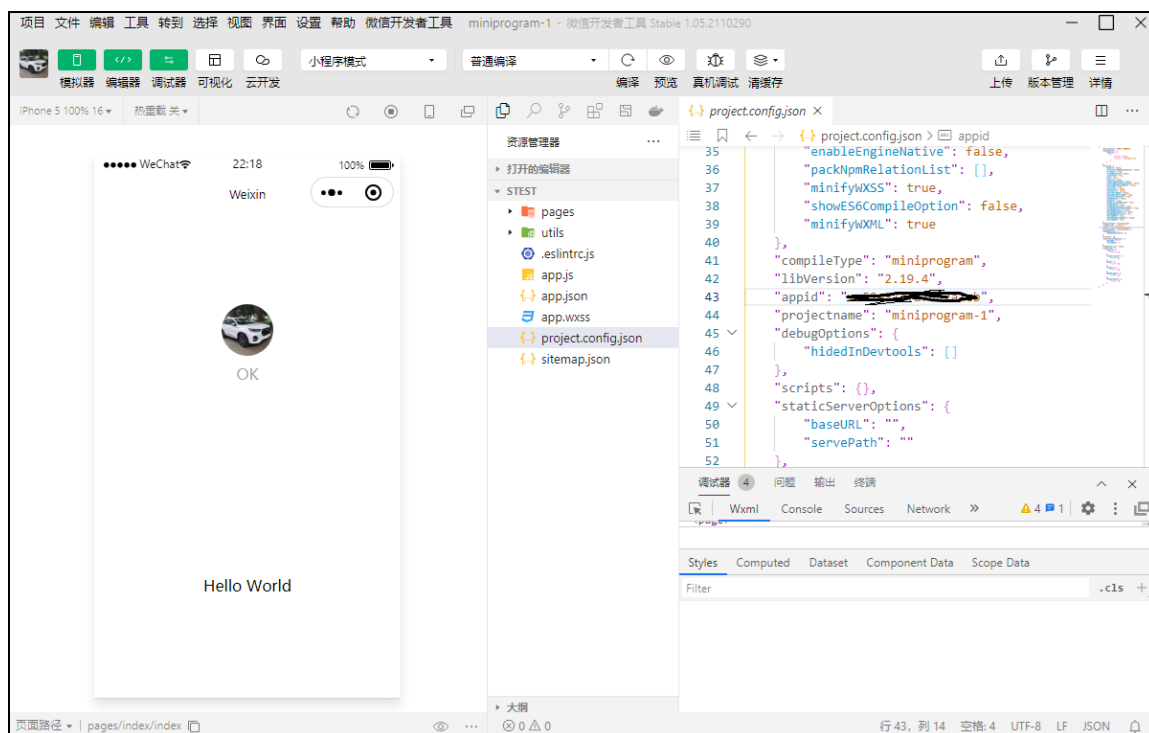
项目 文件 编辑 工具 转到 选择 视图 界面 设置 帮助 微信开发者工具 miniprogram-1 - 微信开发者工具 Stable 1.05.2110290

模拟器 编辑器 调试器 可视化 云开发
小程序模式
普通编译
编译 预览 真机调试 清缓存
上传 版本管理 详情

iPhone 5 100% 16 ▾ 热重载 关 ▾

●●●●● WeChat 22:18 100%
Weixin

OK

Hello World

资源管理器 ···
▸ 打开的编辑器
▾ STEST
▸ pages
▸ utils
.eslintrc.js
app.js
app.json
app.wxss
project.config.json
sitemap.json

▸ 大纲

project.config.json ×
project.config.json > appid

35 "enableEngineNative": false,
36 "packNpmRelationList": [],
37 "minifyWXSS": true,
38 "showES6CompileOption": false,
39 "minifyWXML": true
40 },
41 "compileType": "miniprogram",
42 "libVersion": "2.19.4",
43 "appid": "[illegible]",
44 "projectname": "miniprogram-1",
45 "debugOptions": {
46 "hidedInDevtools": []
47 },
48 "scripts": {},
49 "staticServerOptions": {
50 "baseURL": "",
51 "servePath": ""
52 },

调试器 4 问题 输出 终端
Wxml Console Sources Network » ⚠4 1
<page>
Styles Computed Dataset Component Data Scope Data
Filter .cls +

页面路径 ▾ | pages/index/index
⊗0 ⚠0
行 43, 列 14 空格: 4 UTF-8 LF JSON